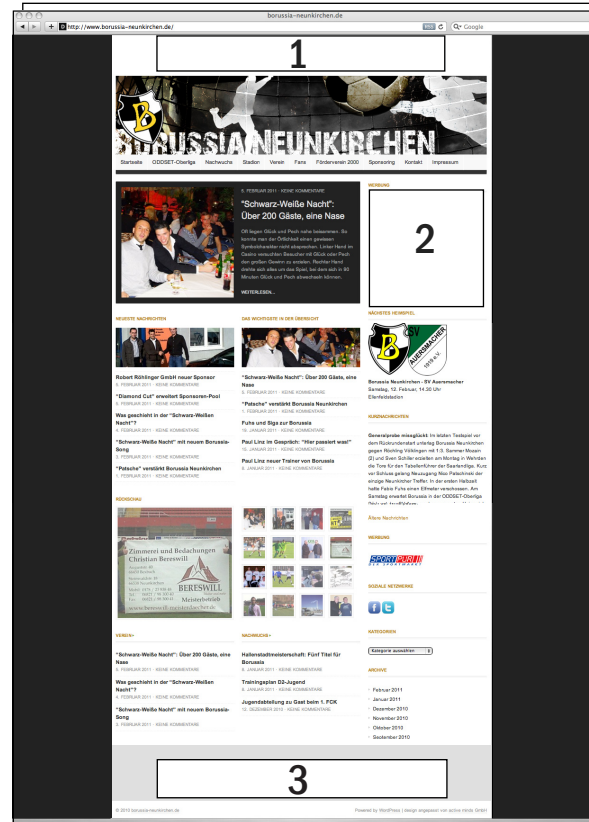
borussia-neunkirchen.de

http://www.borussia-neunkirchen.de/

Google

1

BORUSSIA NEUNKIRCHEN

Startseite ODDSET-Oberliga Nachwuchs Stadion Verein Fans Förderverein 2000 Sponsoring Kontakt Impressum

5. FEBRUAR 2011 · KEINE KOMMENTARE

"Schwarz-Weiße Nacht": Über 200 Gäste, eine Nase

Oft liegen Glück und Pech nahe beieinander. So konnte man der Örtlichkeit einen gewissen Symbolcharakter nicht absprechen. Linker Hand im Casino versuchten Besucher mit Glück oder Pech den großen Gewinn zu erzielen. Rechter Hand drehte sich alles um das Spiel, bei dem sich in 90 Minuten Glück und Pech abwechseln können.

WEITERLESEN...

WERBUNG

2

NEUESTE NACHRICHTEN

Robert Röhlinger GmbH neuer Sponsor
8. FEBRUAR 2011 · KEINE KOMMENTARE

"Diamond Cut" erweitert Sponsoren-Pool
8. FEBRUAR 2011 · KEINE KOMMENTARE

Was geschieht in der "Schwarz-Weißen Nacht"?
4. FEBRUAR 2011 · KEINE KOMMENTARE

"Schwarz-Weiße Nacht" mit neuem Borussia-Song
4. FEBRUAR 2011 · KEINE KOMMENTARE

"Patsche" verstärkt Borussia Neunkirchen
1. FEBRUAR 2011 · KEINE KOMMENTARE

DAS WICHTIGSTE IN DER ÜBERSICHT

"Schwarz-Weiße Nacht": Über 200 Gäste, eine Nase
5. FEBRUAR 2011 · KEINE KOMMENTARE

"Patsche" verstärkt Borussia Neunkirchen
1. FEBRUAR 2011 · KEINE KOMMENTARE

Fuhs und Sigs zur Borussia
18. JANUAR 2011 · KEINE KOMMENTARE

Paul Linz im Gespräch: "Hier passiert was!"
15. JANUAR 2011 · KEINE KOMMENTARE

Paul Linz neuer Trainer von Borussia
8. JANUAR 2011 · KEINE KOMMENTARE

NÄCHSTES HEIMSPIEL

SV AUERSMACHER 1919 e.V.

Borussia Neunkirchen - SV Auersmacher
Samstag, 12. Februar, 14.30 Uhr
Ellenfeldstadion

KURZNACHRICHTEN

Generalprobe missglückt: Im letzten Testspiel vor dem Rückrundenstart unterlag Borussia Neunkirchen gegen Röchling Völklingen mit 1:3. Sammer Mozain (2) und Sven Schäfer erzielten am Montag in Wehrden die Tore für den Tabellenführer der Saarlandliga. Kurz vor Schluss gelang Neuzugang Nico Patschinski der einzige Neunkircher Treffer. In der ersten Halbzeit hatte Fabio Fuhs einen Elfmeter verschossen. Am Samstag erwartet Borussia in der ODDSET-Oberliga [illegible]

Ältere Nachrichten

RÜCKSCHAU

Zimmerei und Bedachungen Christian Bereswill
BERESWILL
Meisterbetrieb
www.bereswill.meisterbetrieb.de

WERBUNG

SPORTPUNKT

SOZIALE NETZWERKE

KATEGORIEN

Kategorie auswählen

ARCHIV

Februar 2011
Januar 2011
Dezember 2010
November 2010
Oktober 2010
September 2010

VEREIN»

"Schwarz-Weiße Nacht": Über 200 Gäste, eine Nase
5. FEBRUAR 2011 · KEINE KOMMENTARE

Was geschieht in der "Schwarz-Weißen Nacht"?
4. FEBRUAR 2011 · KEINE KOMMENTARE

"Schwarz-Weiße Nacht" mit neuem Borussia-Song
4. FEBRUAR 2011 · KEINE KOMMENTARE

NACHWUCHS»

Hallenstadtmeisterschaft: Fünf Titel für Borussia
8. JANUAR 2011 · KEINE KOMMENTARE

Trainingsplan D2-Jugend
8. JANUAR 2011 · KEINE KOMMENTARE

Jugendabteilung zu Gast beim 1. FCK
10. DEZEMBER 2010 · KEINE KOMMENTARE

3

© 2010 borussia-neunkirchen.de

Powered by WordPress | design angepasst von active:minds GmbH